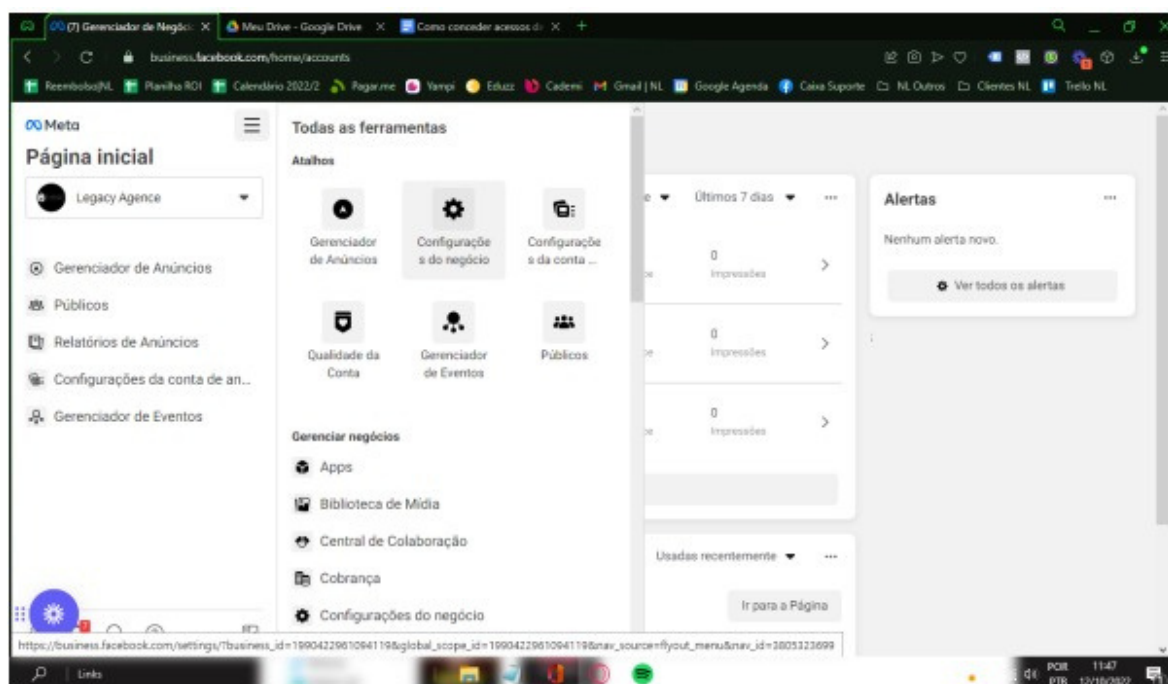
(7) Gerenciador de Negóci X | Meu Drive - Google Drive X | Como conceder acessos d X | +

business.facebook.com/home/accounts

ReembolsoNL | Planilha ROI | Calendário 2022/2 | Pagar.me | Yampi | Eduzz | Cademi | Gmail | NL | Google Agenda | Caixa Suporte | NL Outros | Clientes NL | Trello NL

Meta
Página inicial
Legacy Agence

Gerenciador de Anúncios
Públicos
Relatórios de Anúncios
Configurações da conta de an...
Gerenciador de Eventos

Todas as ferramentas
Atalhos
Gerenciador de Anúncios
Configurações do negócio
Configurações da conta ...
Qualidade da Conta
Gerenciador de Eventos
Públicos

Gerenciar negócios
Apps
Biblioteca de Mídia
Central de Colaboração
Cobrança
Configurações do negócio

Últimos 7 dias
0
Impressões
0
Impressões
0
Impressões

Alertas
Nenhum alerta novo.
Ver todos os alertas

Usadas recentemente
Ir para a Página

https://business.facebook.com/settings/?business_id=1990422961094119&global_scope_id=1990422961094119&nav_source=flyout_menu&nav_id=3805323699

Links
POR PTB 11:47 12/10/2022